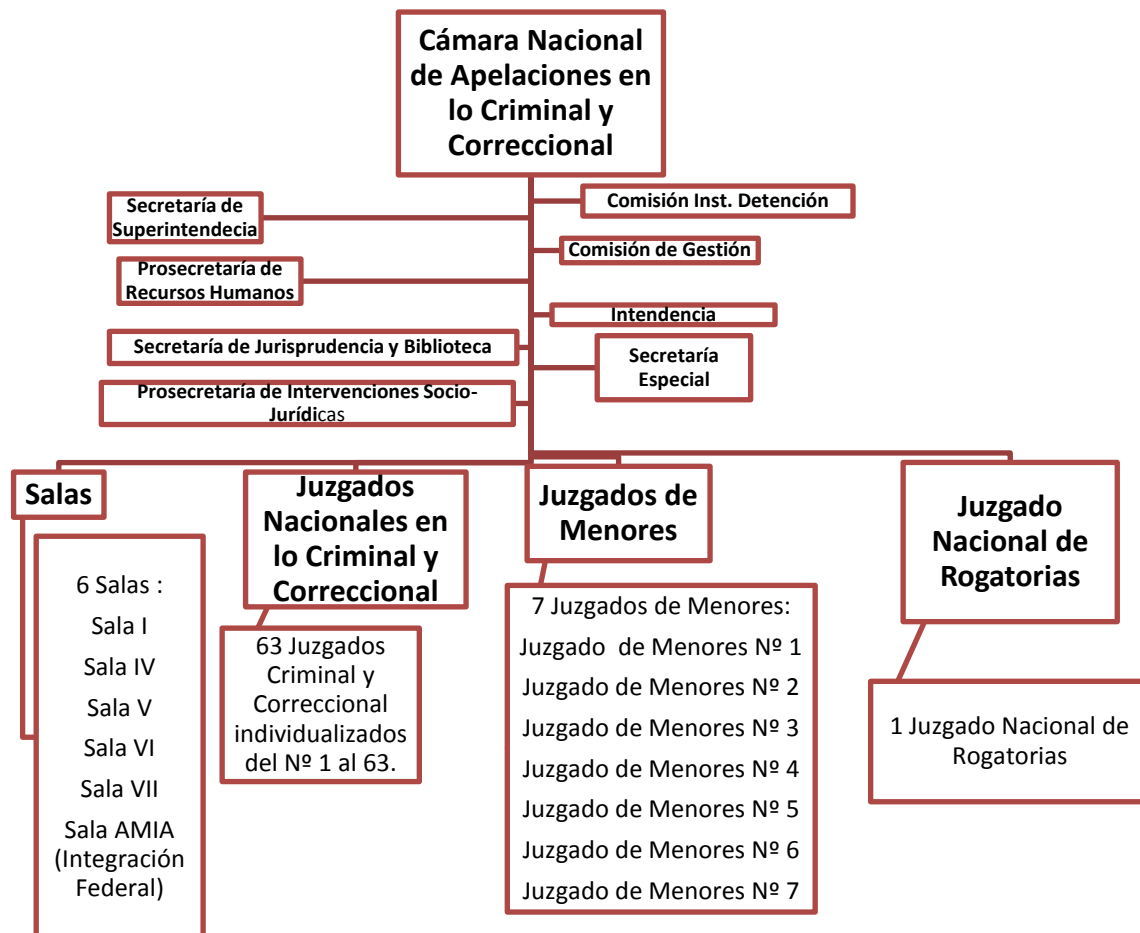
Cámara Nacional de Apelaciones en lo Criminal y Correccional

Secretaría de Superintendecia

Comisión Inst. Detención

Comisión de Gestión

Prosecretaría de Recursos Humanos

Intendencia

Secretaría de Jurisprudencia y Biblioteca

Secretaría Especial

Prosecretaría de Intervenciones Socio-Jurídicas

Salas

6 Salas :
Sala I
Sala IV
Sala V
Sala VI
Sala VII
Sala AMIA (Integración Federal)

Juzgados Nacionales en lo Criminal y Correccional

63 Juzgados Criminal y Correccional individualizados del Nº 1 al 63.

Juzgados de Menores

7 Juzgados de Menores:
Juzgado de Menores Nº 1
Juzgado de Menores Nº 2
Juzgado de Menores Nº 3
Juzgado de Menores Nº 4
Juzgado de Menores Nº 5
Juzgado de Menores Nº 6
Juzgado de Menores Nº 7

Juzgado Nacional de Rogatorias

1 Juzgado Nacional de Rogatorias